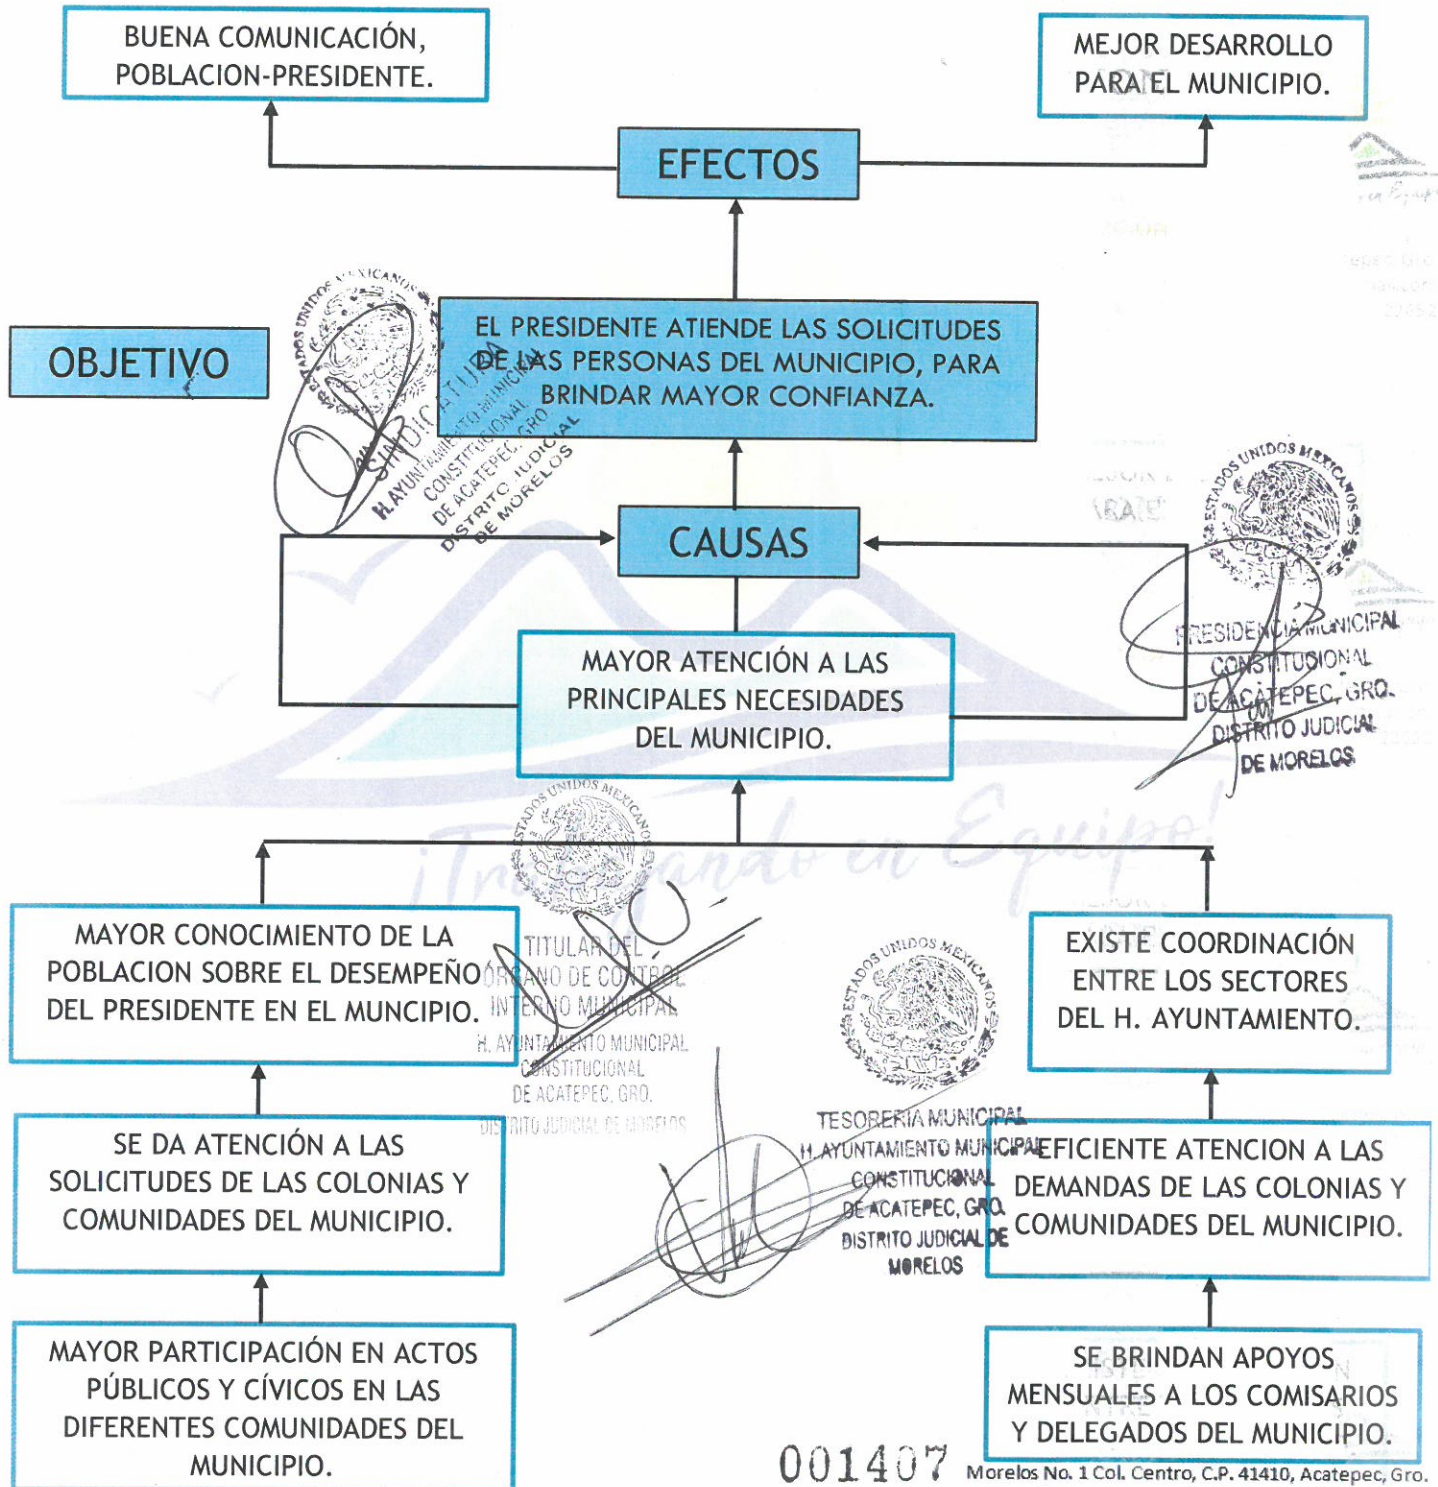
BUENA COMUNICACIÓN, POBLACION-PRESIDENTE.

MEJOR DESARROLLO PARA EL MUNICIPIO.

EFECTOS

OBJETIVO

EL PRESIDENTE ATIENDE LAS SOLICITUDES DE LAS PERSONAS DEL MUNICIPIO, PARA BRINDAR MAYOR CONFIANZA.

ESTADOS UNIDOS MEXICANOS
SINDICATURA
H. AYUNTAMIENTO MUNICIPAL CONSTITUCIONAL DE ACATEPEC, GRO. DISTRITO JUDICIAL DE MORELOS

CAUSAS

ESTADOS UNIDOS MEXICANOS
PRESIDENCIA MUNICIPAL CONSTITUCIONAL DE ACATEPEC, GRO. DISTRITO JUDICIAL DE MORELOS

MAYOR ATENCIÓN A LAS PRINCIPALES NECESIDADES DEL MUNICIPIO.

¡Trabajando en Equipo!

ESTADOS UNIDOS MEXICANOS
TITULAR DEL ÓRGANO DE CONTROL INTERNO MUNICIPAL
H. AYUNTAMIENTO MUNICIPAL CONSTITUCIONAL DE ACATEPEC, GRO. DISTRITO JUDICIAL DE MORELOS

MAYOR CONOCIMIENTO DE LA POBLACION SOBRE EL DESEMPEÑO DEL PRESIDENTE EN EL MUNCIPIO.

EXISTE COORDINACIÓN ENTRE LOS SECTORES DEL H. AYUNTAMIENTO.

ESTADOS UNIDOS MEXICANOS
TESORERIA MUNICIPAL
H. AYUNTAMIENTO MUNICIPAL CONSTITUCIONAL DE ACATEPEC, GRO. DISTRITO JUDICIAL DE MORELOS

SE DA ATENCIÓN A LAS SOLICITUDES DE LAS COLONIAS Y COMUNIDADES DEL MUNICIPIO.

EFICIENTE ATENCION A LAS DEMANDAS DE LAS COLONIAS Y COMUNIDADES DEL MUNICIPIO.

MAYOR PARTICIPACIÓN EN ACTOS PÚBLICOS Y CÍVICOS EN LAS DIFERENTES COMUNIDADES DEL MUNICIPIO.

SE BRINDAN APOYOS MENSUALES A LOS COMISARIOS Y DELEGADOS DEL MUNICIPIO.

001407

Morelos No. 1 Col. Centro, C.P. 41410, Acatepec, Gro.